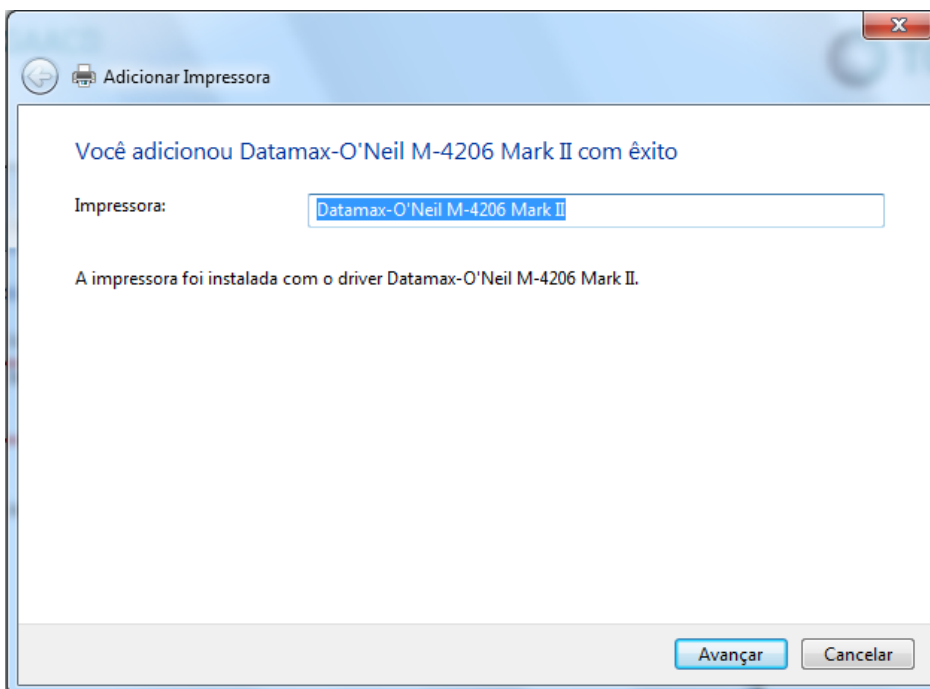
Adicionar Impressora

Você adicionou Datamax-O'Neil M-4206 Mark II com êxito

Impressora: Datamax-O'Neil M-4206 Mark II

A impressora foi instalada com o driver Datamax-O'Neil M-4206 Mark II.

Avançar Cancelar